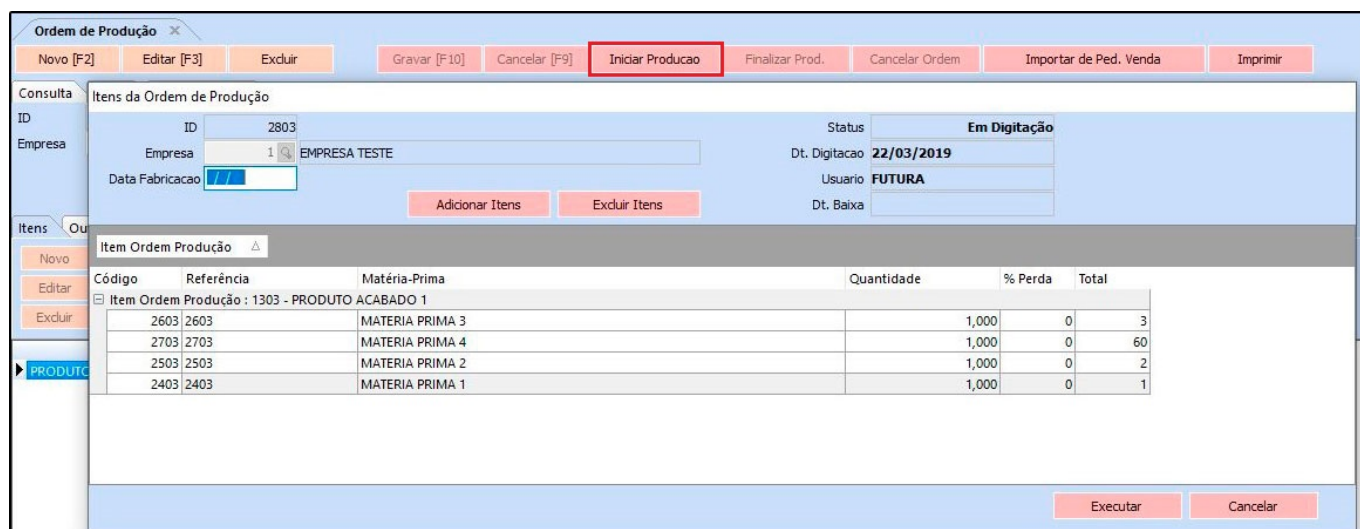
Ordem de Produção ×

Novo [F2] Editar [F3] Excluir Gravar [F10] Cancelar [F9] Iniciar Producao Finalizar Prod. Cancelar Ordem Importar de Ped. Venda Imprimir

Consulta
ID
Empresa

Itens Ou
Novo
Editar
Excluir

PRODUTO

Itens da Ordem de Produção

ID 2803
Empresa 1 EMPRESA TESTE
Data Fabricacao / /

Status Em Digitação
Dt. Digitacao 22/03/2019
Usuario FUTURA
Dt. Baixa

Adicionar Itens Excluir Itens

Item Ordem Produção

| Código | Referência | Matéria-Prima | Quantidade | % Perda | Total |
|---|---|---|---|---|---|
| Item Ordem Produção : 1303 - PRODUTO ACABADO 1 | | | | | |
| 2603 | 2603 | MATERIA PRIMA 3 | 1,000 | 0 | 3 |
| 2703 | 2703 | MATERIA PRIMA 4 | 1,000 | 0 | 60 |
| 2503 | 2503 | MATERIA PRIMA 2 | 1,000 | 0 | 2 |
| 2403 | 2403 | MATERIA PRIMA 1 | 1,000 | 0 | 1 |

Executar Cancelar